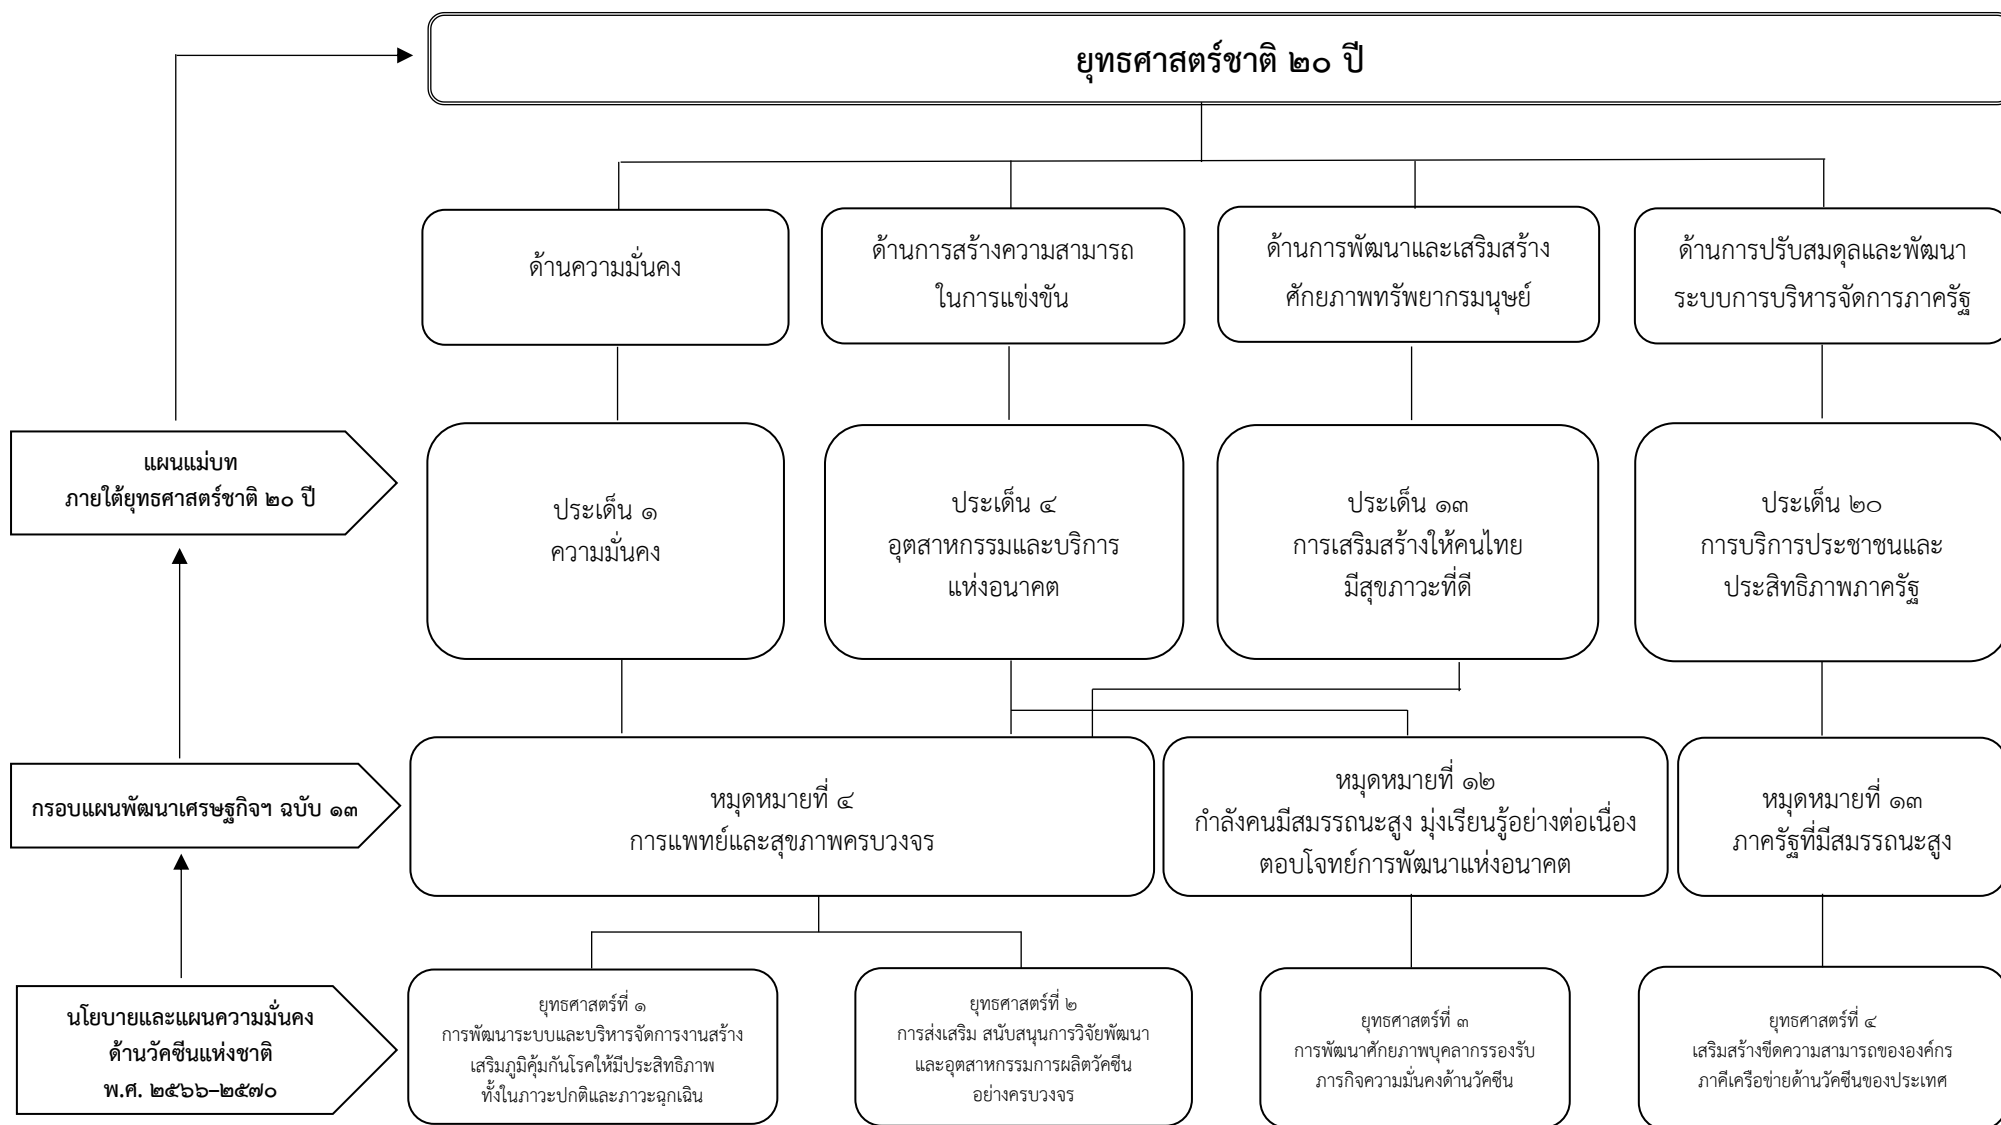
ยุทธศาสตร์ชาติ ๒๐ ปี

ด้านความมั่นคง

ด้านการสร้างความสามารถในการแข่งขัน

ด้านการพัฒนาและเสริมสร้างศักยภาพทรัพยากรมนุษย์

ด้านการปรับสมดุลและพัฒนาระบบการบริหารจัดการภาครัฐ

แผนแม่บท ภายใต้ยุทธศาสตร์ชาติ ๒๐ ปี

ประเด็น ๑ ความมั่นคง

ประเด็น ๔ อุตสาหกรรมและบริการแห่งอนาคต

ประเด็น ๑๓ การเสริมสร้างให้คนไทยมีสุขภาวะที่ดี

ประเด็น ๒๐ การบริการประชาชนและประสิทธิภาพภาครัฐ

กรอบแผนพัฒนาเศรษฐกิจฯ ฉบับ ๑๓

หมุดหมายที่ ๔ การแพทย์และสุขภาพครบวงจร

หมุดหมายที่ ๑๒ กำลังคนมีสมรรถนะสูง มุ่งเรียนรู้อย่างต่อเนื่อง ตอบโจทย์การพัฒนาแห่งอนาคต

หมุดหมายที่ ๑๓ ภาครัฐที่มีสมรรถนะสูง

นโยบายและแผนความมั่นคง ด้านวัคซีนแห่งชาติ พ.ศ. ๒๕๖๖-๒๕๗๐

ยุทธศาสตร์ที่ ๑ การพัฒนาระบบและบริหารจัดการงานสร้างเสริมภูมิคุ้มกันโรคให้มีประสิทธิภาพ ทั้งในภาวะปกติและภาวะฉุกเฉิน

ยุทธศาสตร์ที่ ๒ การส่งเสริม สนับสนุนการวิจัยพัฒนา และอุตสาหกรรมการผลิตวัคซีนอย่างครบวงจร

ยุทธศาสตร์ที่ ๓ การพัฒนาศักยภาพบุคลากรรองรับภารกิจความมั่นคงด้านวัคซีน

ยุทธศาสตร์ที่ ๔ เสริมสร้างขีดความสามารถขององค์กรภาคีเครือข่ายด้านวัคซีนของประเทศ